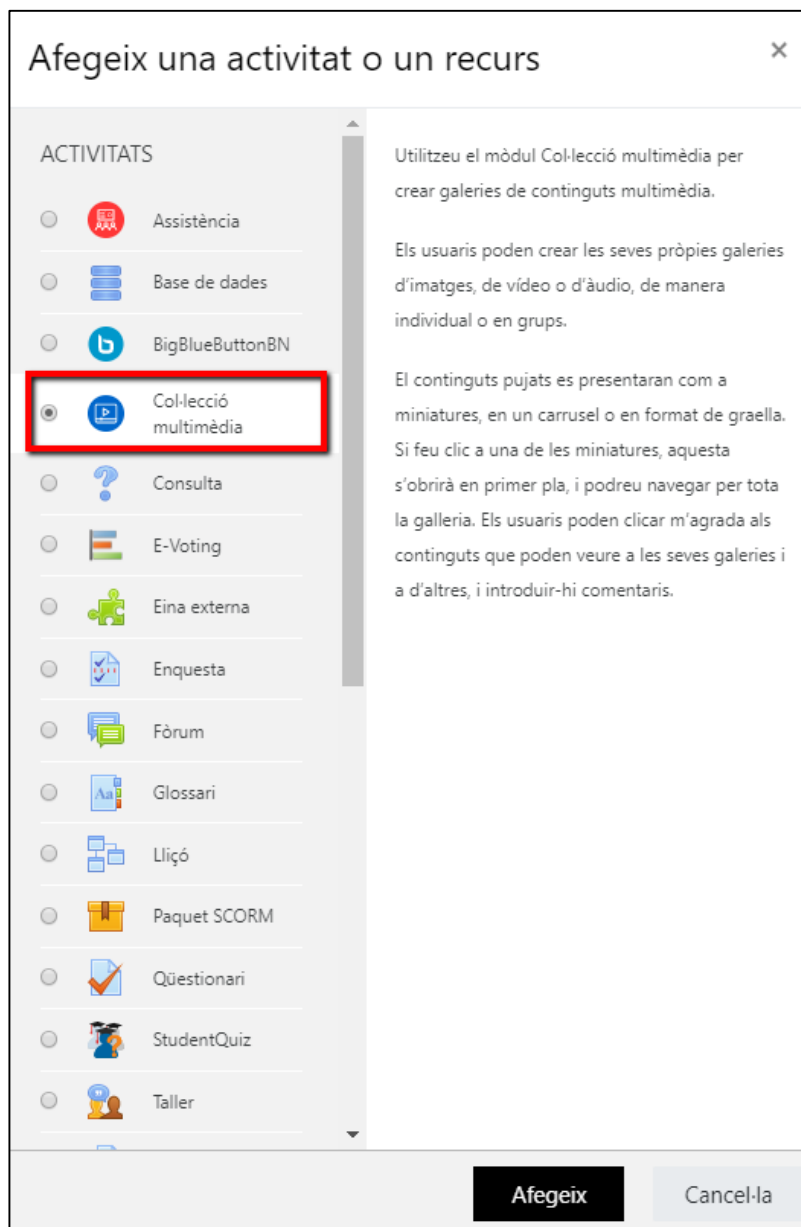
Afegeix una activitat o un recurs

×

ACTIVITATS

Assistència

Base de dades

BigBlueButtonBN

Col·lecció multimèdia

Consulta

E-Voting

Eina externa

Enquesta

Fòrum

Glossari

Lliçó

Paquet SCORM

Qüestionari

StudentQuiz

Taller

Utilitzeu el mòdul Col·lecció multimèdia per crear galeries de continguts multimèdia.

Els usuaris poden crear les seves pròpies galeries d'imatges, de vídeo o d'àudio, de manera individual o en grups.

El continguts pujats es presentaran com a miniatures, en un carrusel o en format de graella. Si feu clic a una de les miniatures, aquesta s'obrirà en primer pla, i podreu navegar per tota la galleria. Els usuaris poden clicar m'agrada als continguts que poden veure a les seves galeries i a d'altres, i introduir-hi comentaris.

Afegeix

Cancel·la